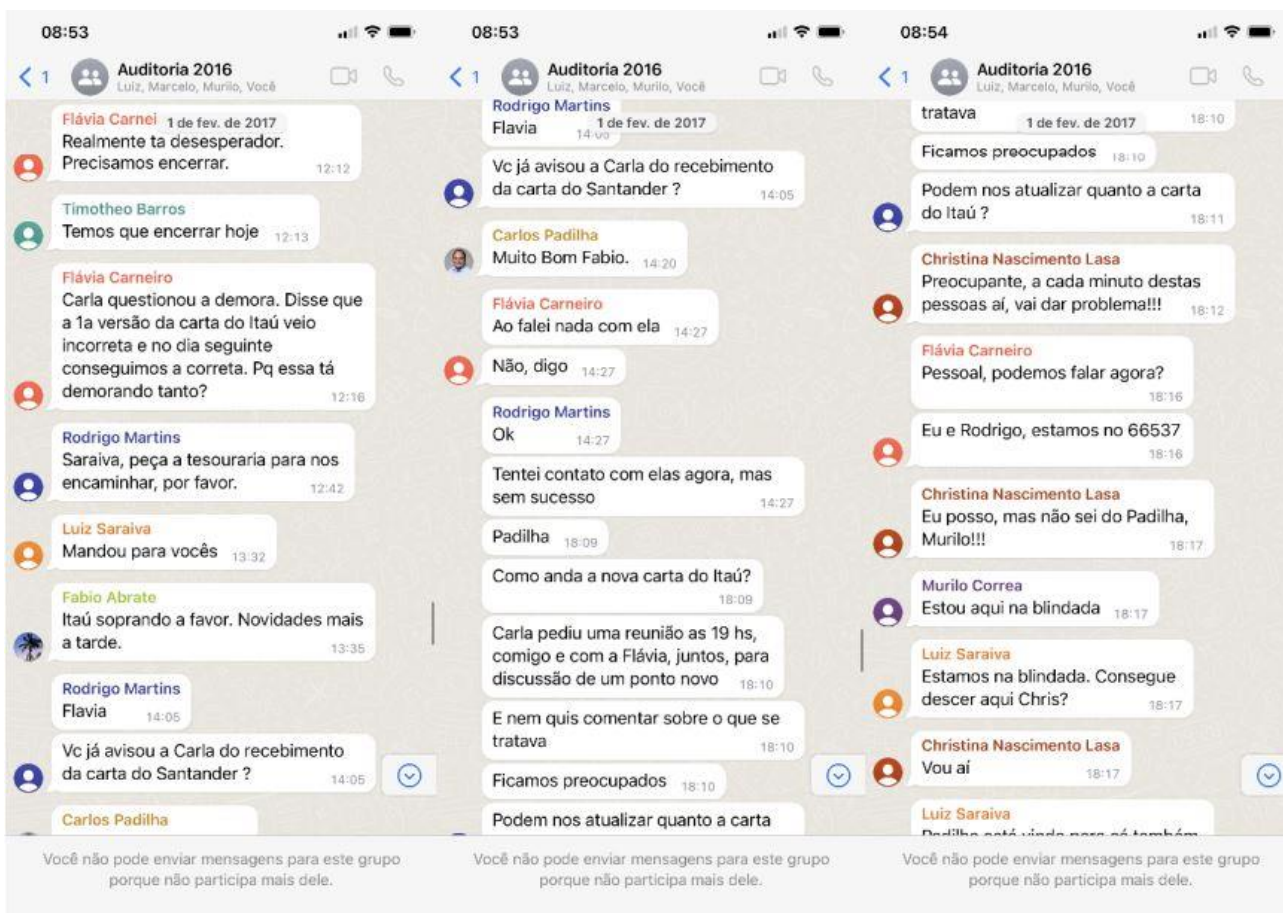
08:53

< 1 Auditoria 2016
Luiz, Marcelo, Murilo, Você

Flávia Carnei 1 de fev. de 2017
Realmente ta desesperador. Precisamos encerrar. 12:12

Timotheo Barros
Temos que encerrar hoje 12:13

Flávia Carneiro
Carla questionou a demora. Disse que a 1a versão da carta do Itaú veio incorreta e no dia seguinte conseguimos a correta. Pq essa tá demorando tanto? 12:16

Rodrigo Martins
Saraiva, peça a tesouraria para nos encaminhar, por favor. 12:42

Luiz Saraiva
Mandou para vocês 13:32

Fabio Abrate
Itaú soprando a favor. Novidades mais a tarde. 13:35

Rodrigo Martins
Flavia 14:05

Vc já avisou a Carla do recebimento da carta do Santander ? 14:05

Carlos Padilha

Você não pode enviar mensagens para este grupo porque não participa mais dele.

08:53

< 1 Auditoria 2016
Luiz, Marcelo, Murilo, Você

Rodrigo Martins
Flavia 1 de fev. de 2017 14:05

Vc já avisou a Carla do recebimento da carta do Santander ? 14:05

Carlos Padilha
Muito Bom Fabio. 14:20

Flávia Carneiro
Ao falei nada com ela 14:27

Não, digo 14:27

Rodrigo Martins
Ok 14:27

Tentei contato com elas agora, mas sem sucesso 14:27

Padilha 18:09

Como anda a nova carta do Itaú? 18:09

Carla pediu uma reunião as 19 hs, comigo e com a Flávia, juntos, para discussão de um ponto novo 18:10

E nem quis comentar sobre o que se tratava 18:10

Ficamos preocupados 18:10

Podem nos atualizar quanto a carta

Você não pode enviar mensagens para este grupo porque não participa mais dele.

08:54

< 1 Auditoria 2016
Luiz, Marcelo, Murilo, Você

tratava 1 de fev. de 2017 18:10

Ficamos preocupados 18:10

Podem nos atualizar quanto a carta do Itaú ? 18:11

Christina Nascimento Lasa
Preocupante, a cada minuto destas pessoas aí, vai dar problema!!! 18:12

Flávia Carneiro
Pessoal, podemos falar agora? 18:16

Eu e Rodrigo, estamos no 66537 18:16

Christina Nascimento Lasa
Eu posso, mas não sei do Padilha, Murilo!!! 18:17

Murilo Correa
Estou aqui na blindada 18:17

Luiz Saraiva
Estamos na blindada. Consegue descer aqui Chris? 18:17

Christina Nascimento Lasa
Vou aí 18:17

Luiz Saraiva
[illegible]

Você não pode enviar mensagens para este grupo porque não participa mais dele.